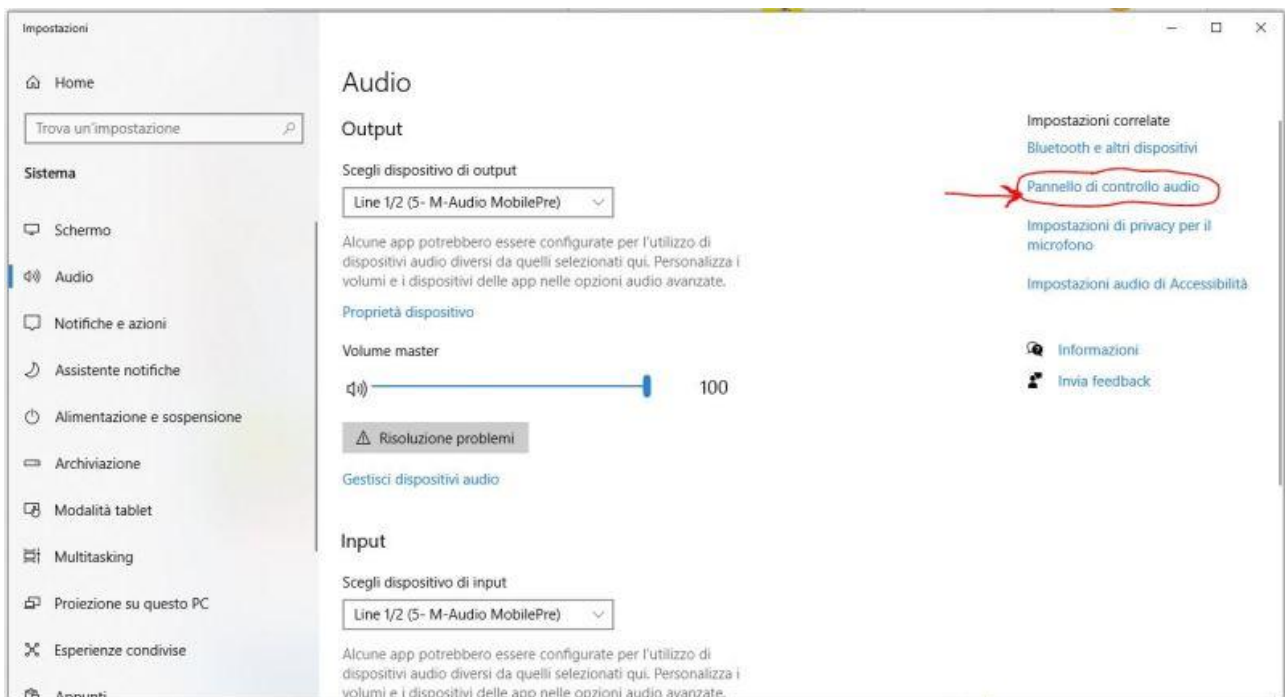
Impostazioni

Home

Trova un'impostazione

Sistema

Schermo

Audio

Notifiche e azioni

Assistente notifiche

Alimentazione e sospensione

Archiviazione

Modalità tablet

Multitasking

Proiezione su questo PC

Esperienze condivise

Appunti

Audio

Output

Scegli dispositivo di output

Line 1/2 (5- M-Audio MobilePre)

Alcune app potrebbero essere configurate per l'utilizzo di dispositivi audio diversi da quelli selezionati qui. Personalizza i volumi e i dispositivi delle app nelle opzioni audio avanzate.

Proprietà dispositivo

Volume master

100

Risoluzione problemi

Gestisci dispositivi audio

Input

Scegli dispositivo di input

Line 1/2 (5- M-Audio MobilePre)

Alcune app potrebbero essere configurate per l'utilizzo di dispositivi audio diversi da quelli selezionati qui. Personalizza i volumi e i dispositivi delle app nelle opzioni audio avanzate.

Impostazioni correlate

Bluetooth e altri dispositivi

Pannello di controllo audio

Impostazioni di privacy per il microfono

Impostazioni audio di Accessibilità

Informazioni

Invia feedback